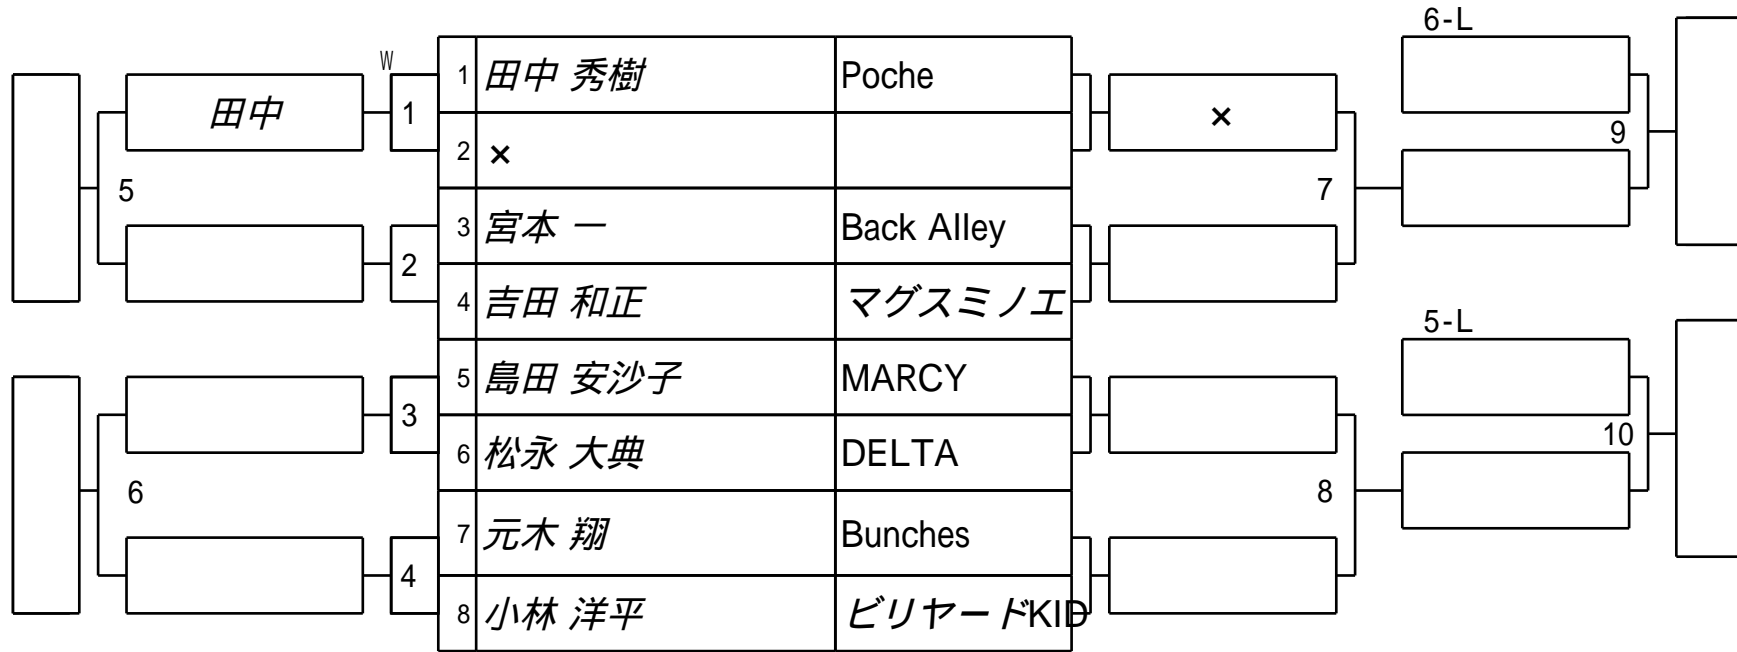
| | | |
|---|---|---|
| 1 | 田中 秀樹 | Poche |
| 2 | × | |
| 3 | 宮本 一 | Back Alley |
| 4 | 吉田 和正 | マグスミノエ |
| 5 | 島田 安沙子 | MARCY |
| 6 | 松永 大典 | DELTA |
| 7 | 元木 翔 | Bunches |
| 8 | 小林 洋平 | ビリヤードKID |

W
1
田中
2
5
3
4
6
×
7
8
6-L
9
5-L
10